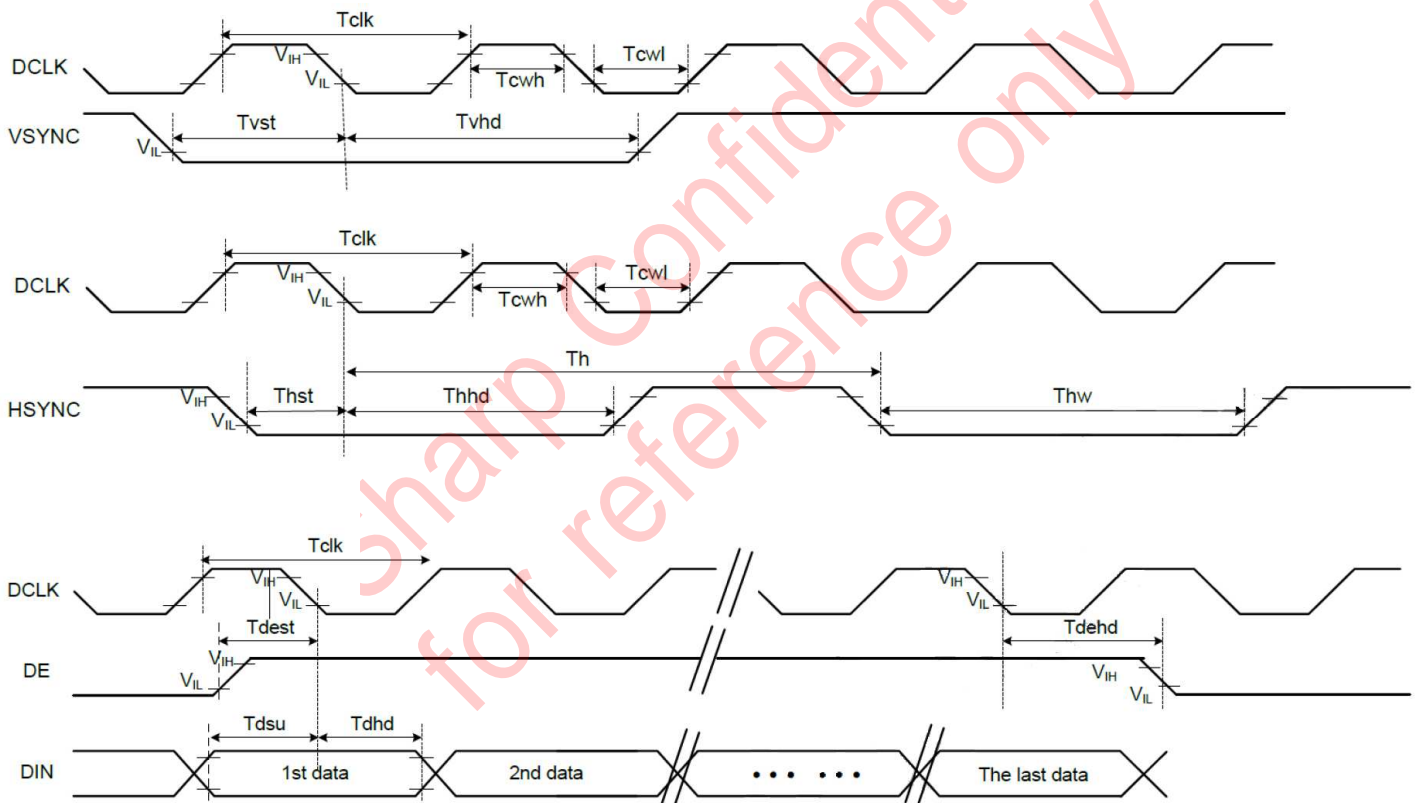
Sharp Confidential
for reference only

DCLK
Tclk
$V_{IH}$
$V_{IL}$
Tcwh
Tcwl
VSYNC
$V_{IL}$
Tvst
Tvhd

DCLK
Tclk
$V_{IH}$
$V_{IL}$
Tcwh
Tcwl
Th
HSYNC
$V_{IH}$
$V_{IL}$
Thst
Thhd
Thw

DCLK
Tclk
$V_{IH}$
$V_{IL}$
$V_{IH}$
$V_{IL}$
Tdest
Tdehd
DE
$V_{IH}$
$V_{IL}$
$V_{IH}$
$V_{IL}$
Tdsu
Tdhd
DIN
1st data
2nd data
• • • • • •
The last data